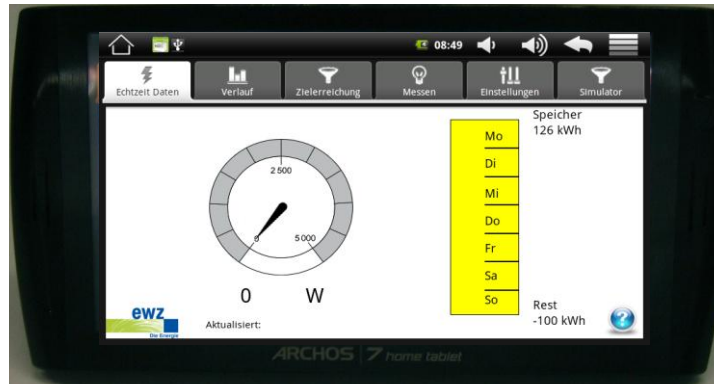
08:49

Echtzeit Daten | Verlauf | Zielerreichung | Messen | Einstellungen | Simulator

2 500

0

5 000

0 W

Mo
Di
Mi
Do
Fr
Sa
So

Speicher
126 kWh

Rest
-100 kWh

ewz
Die Energie

Aktualisiert:

ARCHOS 7 home tablet